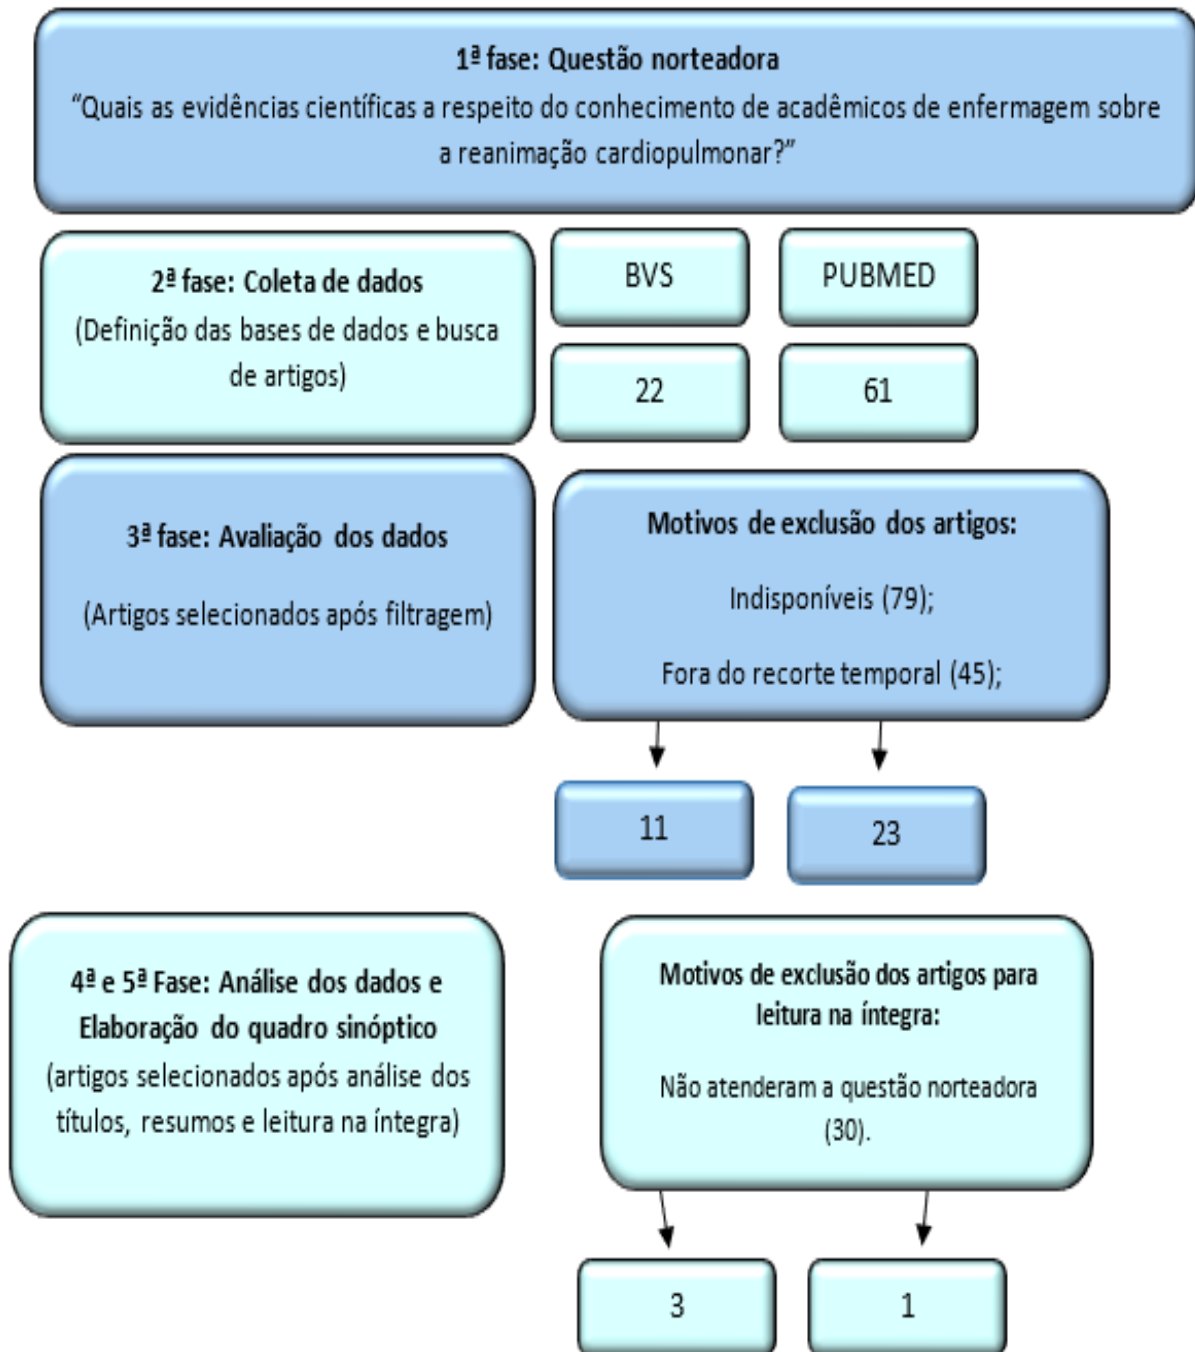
1ª fase: Questão norteadora
“Quais as evidências científicas a respeito do conhecimento de acadêmicos de enfermagem sobre a reanimação cardiopulmonar?”

2ª fase: Coleta de dados
(Definição das bases de dados e busca de artigos)

BVS

PUBMED

22

61

3ª fase: Avaliação dos dados

(Artigos selecionados após filtragem)

Motivos de exclusão dos artigos:

Indisponíveis (79);

Fora do recorte temporal (45);

11

23

4ª e 5ª Fase: Análise dos dados e Elaboração do quadro sinóptico
(artigos selecionados após análise dos títulos, resumos e leitura na íntegra)

Motivos de exclusão dos artigos para leitura na íntegra:

Não atenderam a questão norteadora (30).

3

1